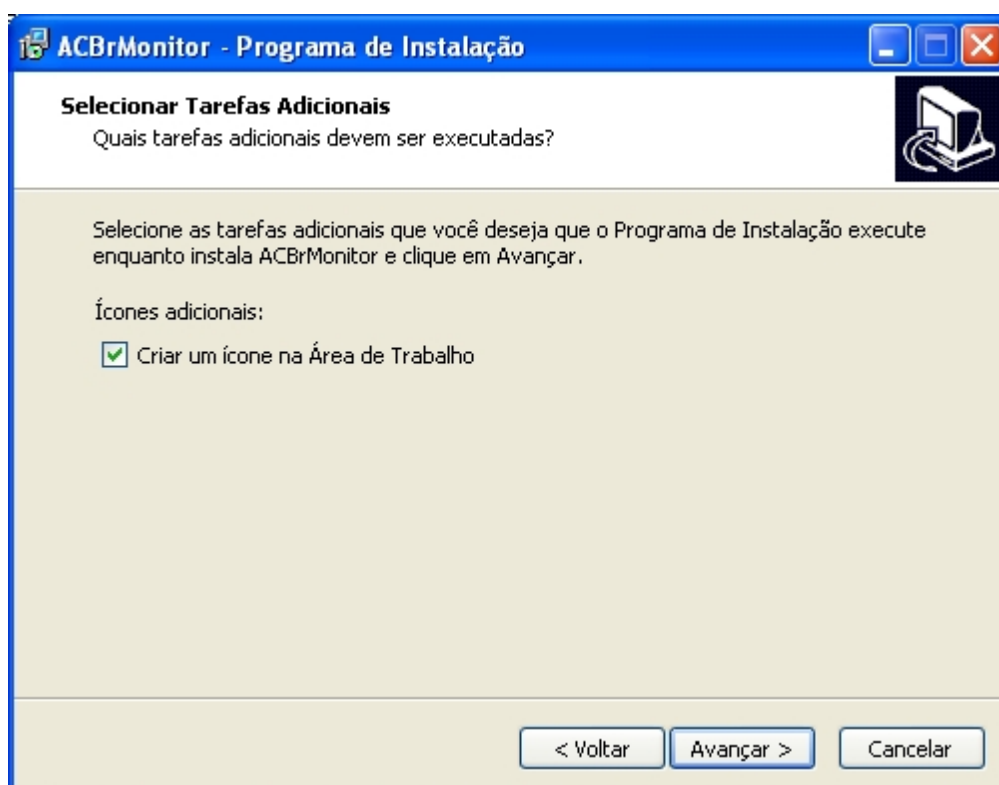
ACBrMonitor - Programa de Instalação

Selecionar Tarefas Adicionais
Quais tarefas adicionais devem ser executadas?

Selecione as tarefas adicionais que você deseja que o Programa de Instalação execute enquanto instala ACBrMonitor e clique em Avançar.

Ícones adicionais:

Criar um ícone na Área de Trabalho

< Voltar
Avançar >
Cancelar